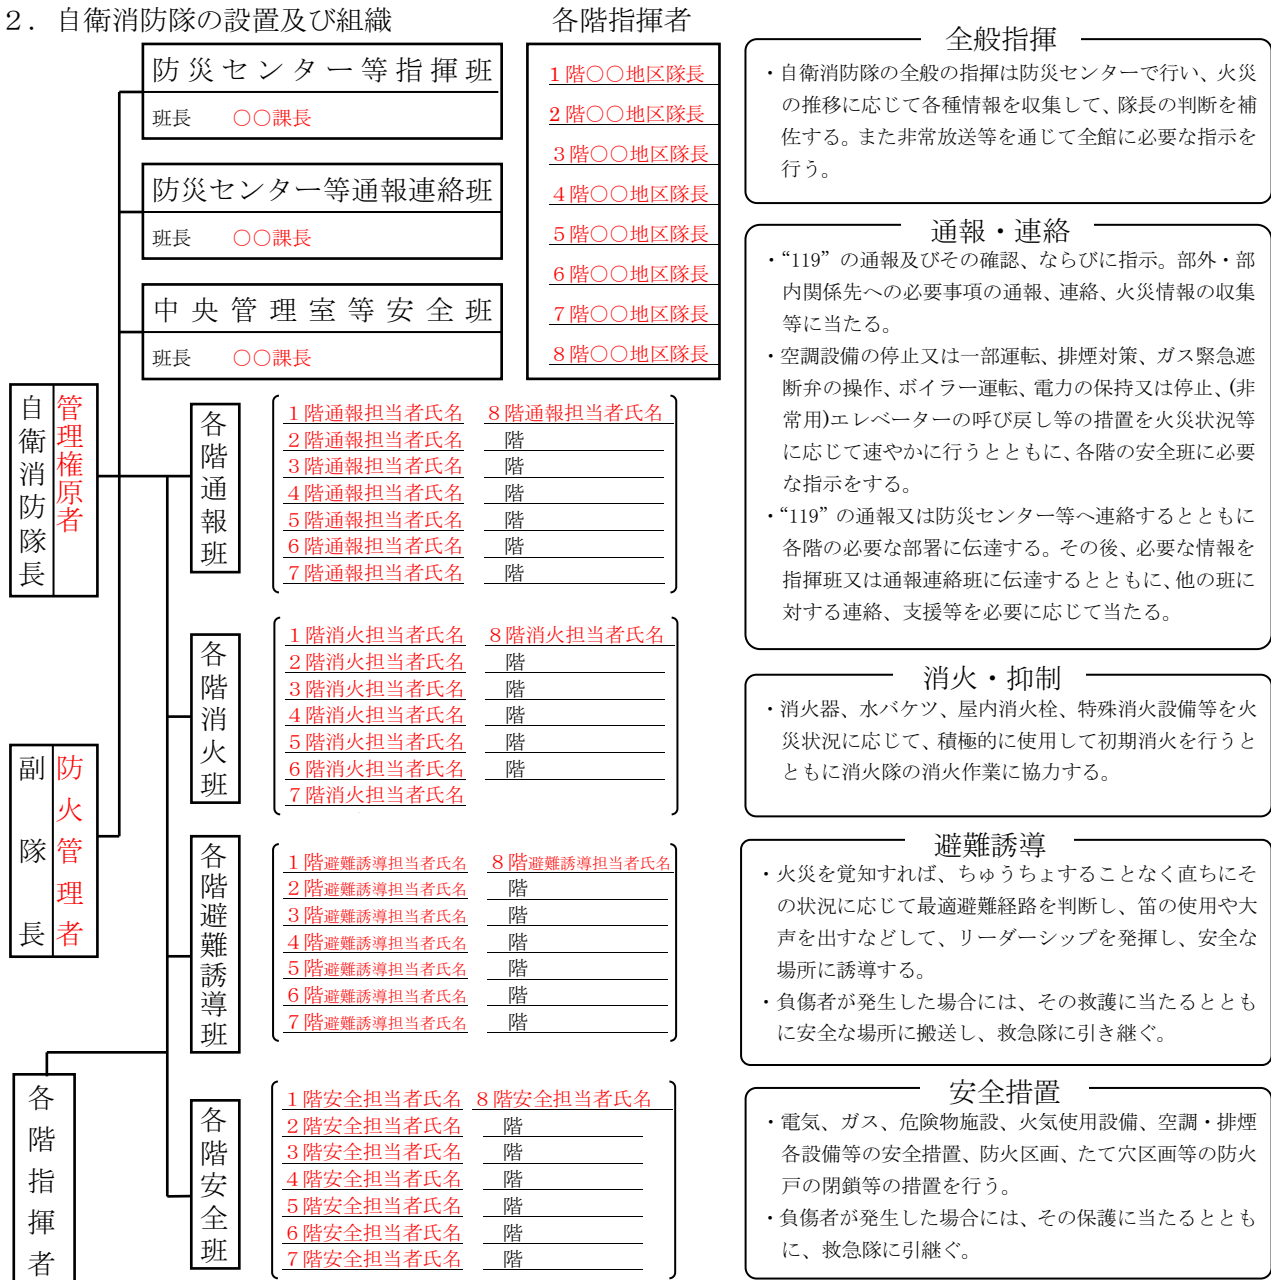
２．自衛消防隊の設置及び組織

防災センター等指揮班
班長　○○課長

防災センター等通報連絡班
班長　○○課長

中央管理室等安全班
班長　○○課長

各階指揮者

１階○○地区隊長
２階○○地区隊長
３階○○地区隊長
４階○○地区隊長
５階○○地区隊長
６階○○地区隊長
７階○○地区隊長
８階○○地区隊長

自衛消防隊長　管理権原者

副隊長　防火管理者

各階指揮者

各階通報班

１階通報担当者氏名　８階通報担当者氏名
２階通報担当者氏名　階
３階通報担当者氏名　階
４階通報担当者氏名　階
５階通報担当者氏名　階
６階通報担当者氏名　階
７階通報担当者氏名　階

各階消火班

１階消火担当者氏名　８階消火担当者氏名
２階消火担当者氏名　階
３階消火担当者氏名　階
４階消火担当者氏名　階
５階消火担当者氏名　階
６階消火担当者氏名　階
７階消火担当者氏名

各階避難誘導班

１階避難誘導担当者氏名　８階避難誘導担当者氏名
２階避難誘導担当者氏名　階
３階避難誘導担当者氏名　階
４階避難誘導担当者氏名　階
５階避難誘導担当者氏名　階
６階避難誘導担当者氏名　階
７階避難誘導担当者氏名　階

各階安全班

１階安全担当者氏名　８階安全担当者氏名
２階安全担当者氏名　階
３階安全担当者氏名　階
４階安全担当者氏名　階
５階安全担当者氏名　階
６階安全担当者氏名　階
７階安全担当者氏名　階

全般指揮
・自衛消防隊の全般の指揮は防災センター等で行い、火災の推移に応じて各種情報を収集して、隊長の判断を補佐する。また非常放送等を通じて全館に必要な指示を行う。

通報・連絡
・“119”の通報及びその確認、ならびに指示。部外・部内関係先への必要事項の通報、連絡、火災情報の収集等に当たる。
・空調設備の停止又は一部運転、排煙対策、ガス緊急遮断弁の操作、ボイラー運転、電力の保持又は停止、(非常用)エレベーターの呼び戻し等の措置を火災状況等に応じて速やかに行うとともに、各階の安全班に必要な指示をする。
・“119”の通報又は防災センター等へ連絡するとともに各階の必要な部署に伝達する。その後、必要な情報を指揮班又は通報連絡班に伝達するとともに、他の班に対する連絡、支援等を必要に応じて当たる。

消火・抑制
・消火器、水バケツ、屋内消火栓、特殊消火設備等を火災状況に応じて、積極的に使用して初期消火を行うとともに消火隊の消火作業に協力する。

避難誘導
・火災を覚知すれば、ちゅうちょすることなく直ちにその状況に応じて最適避難経路を判断し、笛の使用や大声を出すなどして、リーダーシップを発揮し、安全な場所に誘導する。
・負傷者が発生した場合には、その救護に当たるとともに安全な場所に搬送し、救急隊に引き継ぐ。

安全措置
・電気、ガス、危険物施設、火気使用設備、空調・排煙各設備等の安全措置、防火区画、たて穴区画等の防火戸の閉鎖等の措置を行う。
・負傷者が発生した場合には、その保護に当たるとともに、救急隊に引継ぐ。